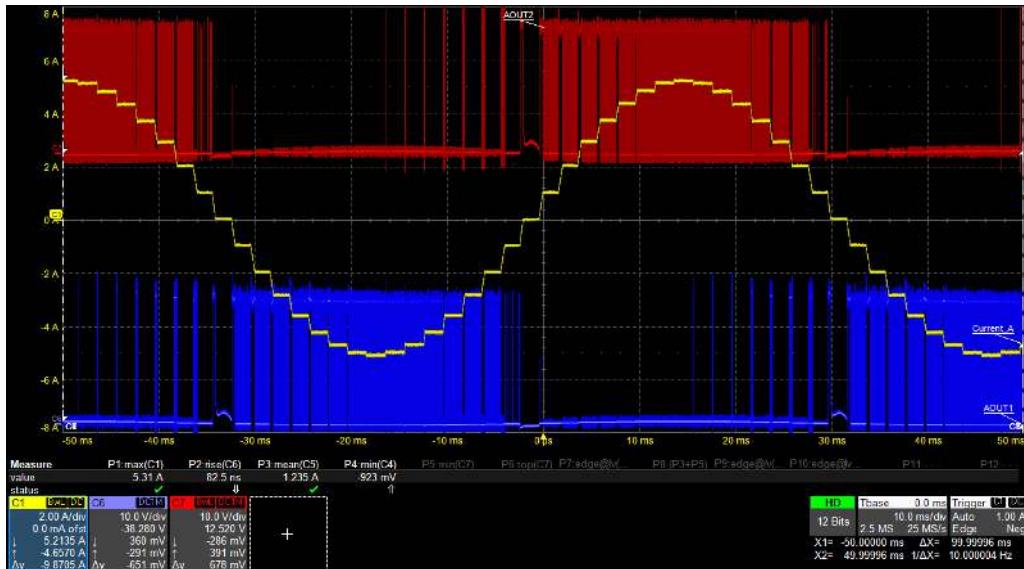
8 A
6 A
4 A
2 A
0
-2 A
-4 A
-6 A
-8 A
AOUT2
Current_A
AOUT1
C6
C4
-50 ms -40 ms -30 ms -20 ms -10 ms 0 ms 10 ms 20 ms 30 ms 40 ms 50 ms

| Measure | P1:max(C1) | P2:rise(C6) | P3:mean(C5) | P4:min(C4) | P5:min(C7) | P6:top(C7) | P7:edge@lv | P8:(P3+P5) | P9:edge@lv | P10:edge@lv | P11 | P12 |
|---|---|---|---|---|---|---|---|---|---|---|---|---|
| value | 5.31 A | 82.5 ns | 1.235 A | .923 mV | | | | | | | | |
| status | ✓ | ⇓ | ✓ | 1 | | | | | | | | |

C1 BwL DC
2.00 A/div
0.0 mA ofst
↓ 5.2135 A
↑ -4.6570 A
Δy -9.8705 A

C6 DC1M
10.0 V/div
-38.280 V
↓ 360 mV
↑ -291 mV
Δy -651 mV

C7 BwL DC1M
10.0 V/div
12.520 V
↓ -286 mV
↑ 391 mV
Δy 678 mV

HD
12 Bits

Tbase 0.0 ms
10.0 ms/div
2.5 MS 25 MS/s

Trigger C1 DC
Auto 1.00 A
Edge Neg

X1= -50.00000 ms ΔX= 99.99996 ms
X2= 49.99996 ms 1/ΔX= 10.000004 Hz